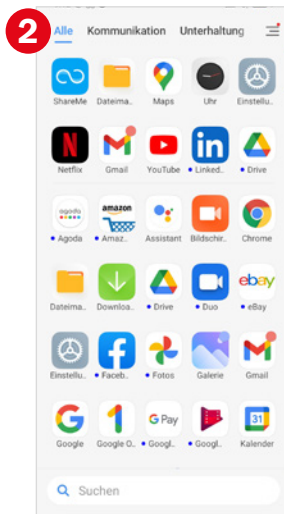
2

Alle Kommunikation Unterhaltung

ShareMe Dateima... Maps Uhr Einstellu...

Netflix Gmail YouTube • Linked... • Drive

agoda • Agoda amazon • Amaz... Assistant Bildschir... Chrome

Dateima... Downloa... • Drive • Duo ebay • eBay

Einstellu... • Faceb... • Fotos Galerie Gmail

Google Google O... G Pay • Googl... • Googl... 31 Kalender

Suchen